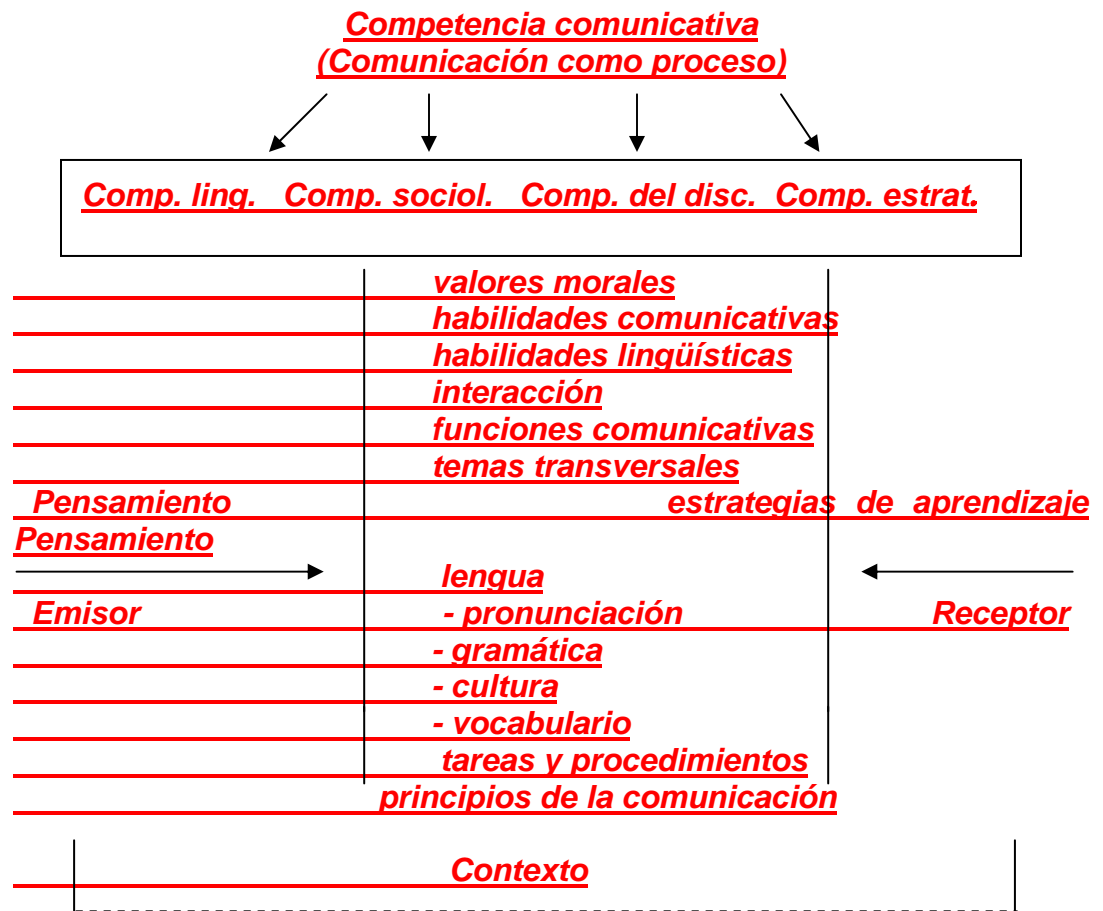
Competencia comunicativa
(Comunicación como proceso)

Comp. ling. Comp. sociol. Comp. del disc. Comp. estrat.

valores morales
habilidades comunicativas
habilidades lingüísticas
interacción
funciones comunicativas
temas transversales
Pensamiento estrategias de aprendizaje
Pensamiento
lengua
Emisor - pronunciación Receptor
- gramática
- cultura
- vocabulario
tareas y procedimientos
principios de la comunicación

Contexto